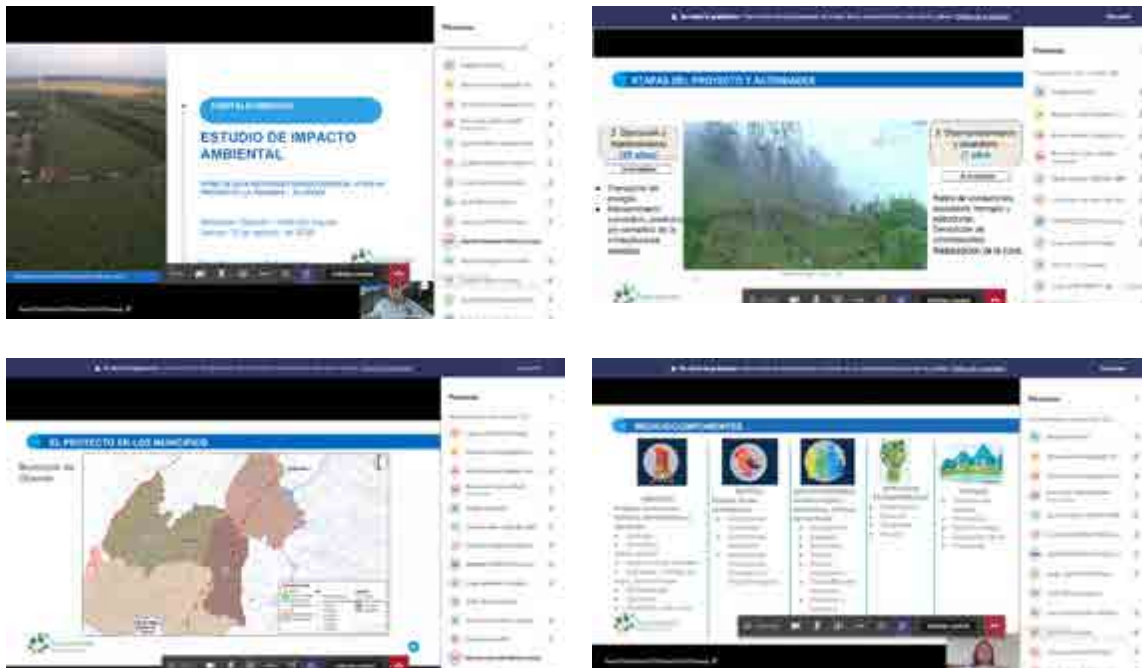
Personas

ESTUDIO DE IMPACTO AMBIENTAL

ETAPAS DEL PROYECTO Y ACTIVIDADES

2. Operación y mantenimiento (25 años)

3. Desmantelamiento y abandono (1 año)

Transporte del personal.

Mantenimiento preventivo, predictivo y correctivo de la infraestructura.

Retiro de conductores, accesorios, herrajes y estructuras. Demolición de cimentaciones. Restauración de la zona.

Personas

EL PROYECTO EN LOS MUNICIPIOS

Municipio de Chivor

Personas

MEDIOS/COMPONENTES

Personas